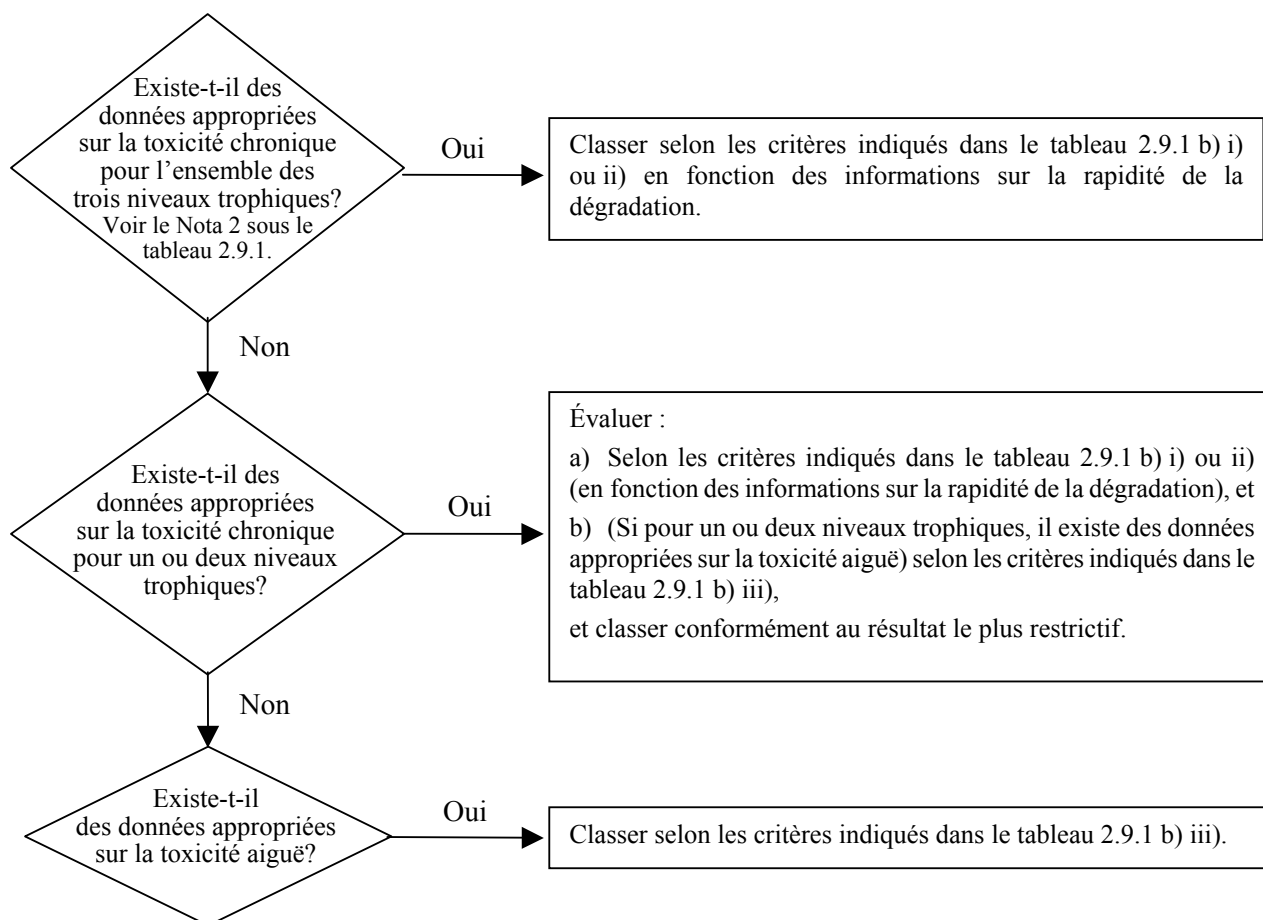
Existe-t-il des données appropriées sur la toxicité chronique pour l'ensemble des trois niveaux trophiques? Voir le Nota 2 sous le tableau 2.9.1.

Oui

Classer selon les critères indiqués dans le tableau 2.9.1 b) i) ou ii) en fonction des informations sur la rapidité de la dégradation.

Non

Existe-t-il des données appropriées sur la toxicité chronique pour un ou deux niveaux trophiques?

Oui

Évaluer :

a) Selon les critères indiqués dans le tableau 2.9.1 b) i) ou ii) (en fonction des informations sur la rapidité de la dégradation), et

b) (Si pour un ou deux niveaux trophiques, il existe des données appropriées sur la toxicité aiguë) selon les critères indiqués dans le tableau 2.9.1 b) iii),

et classer conformément au résultat le plus restrictif.

Non

Existe-t-il des données appropriées sur la toxicité aiguë?

Oui

Classer selon les critères indiqués dans le tableau 2.9.1 b) iii).